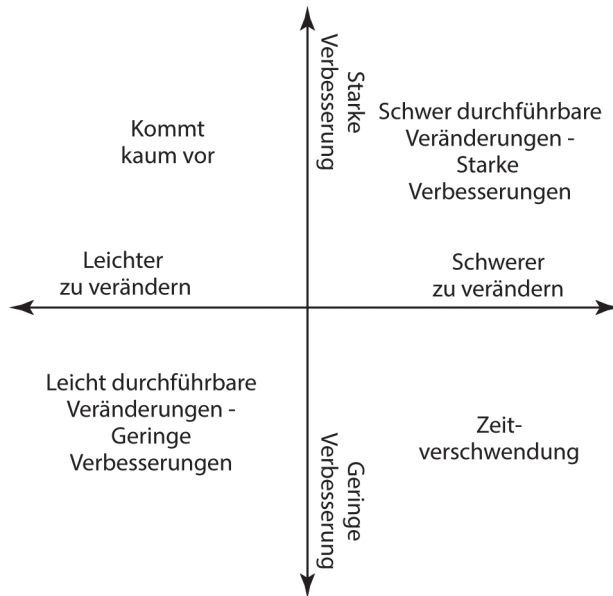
Starke Verbesserung

Kommt kaum vor

Schwer durchführbare Veränderungen - Starke Verbesserungen

Leichter zu verändern

Schwerer zu verändern

Leicht durchführbare Veränderungen - Geringe Verbesserungen

Zeit-verschwendung

Geringe Verbesserung